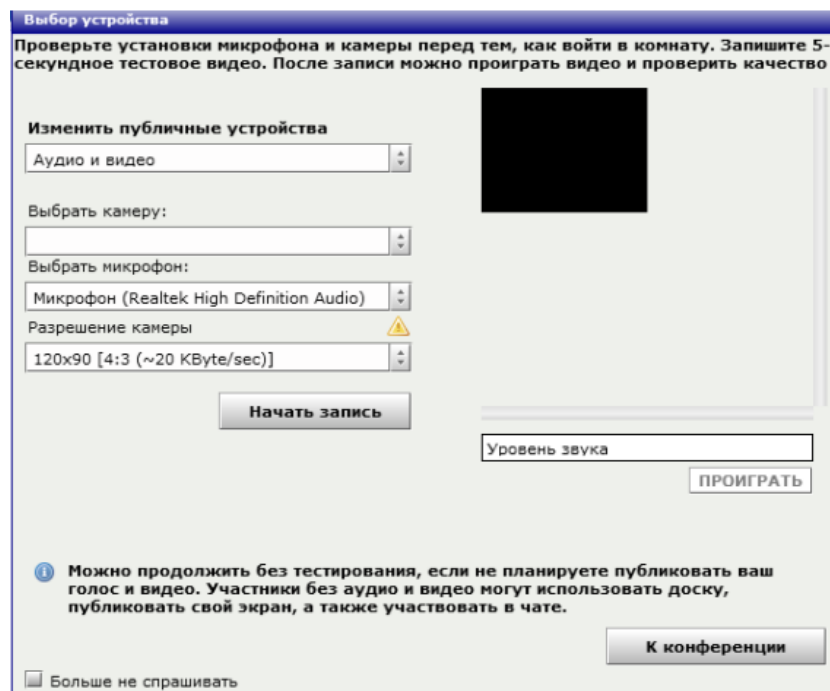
Выбор устройства

Проверьте установки микрофона и камеры перед тем, как войти в комнату. Запишите 5-секундное тестовое видео. После записи можно проиграть видео и проверить качество

Изменить публичные устройства

Аудио и видео

Выбрать камеру:

Выбрать микрофон:

Микрофон (Realtek High Definition Audio)

Разрешение камеры

120x90 [4:3 (~20 KByte/sec)]

Начать запись

Уровень звука

ПРОИГРАТЬ

Можно продолжить без тестирования, если не планируете публиковать ваш голос и видео. Участники без аудио и видео могут использовать доску, публиковать свой экран, а также участвовать в чате.

К конференции

Больше не спрашивать